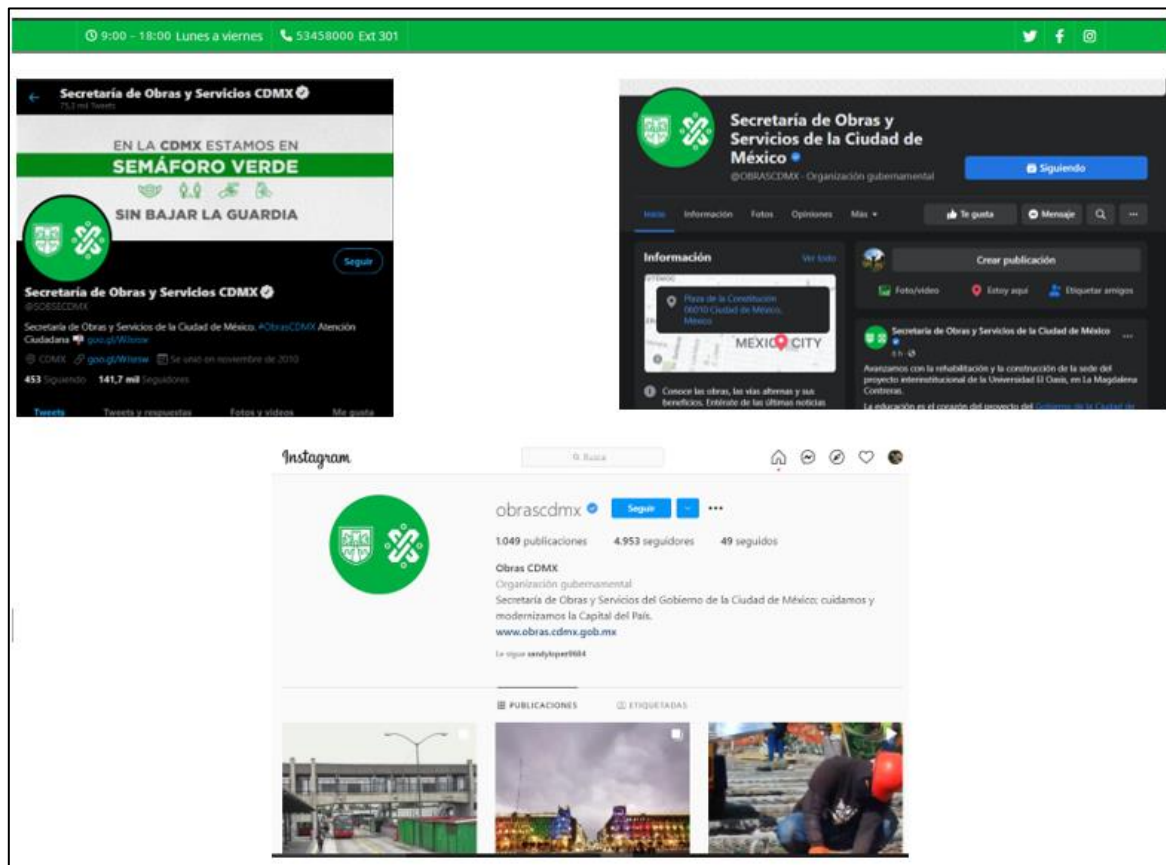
9:00 - 18:00 Lunes a viernes 53458000 Ext 301

Secretaría de Obras y Servicios CDMX
75,3 mil Tweets

EN LA CDMX ESTAMOS EN
SEMÁFORO VERDE
SIN BAJAR LA GUARDIA

Seguir

Secretaría de Obras y Servicios CDMX
@SOBSECDMX

Secretaría de Obras y Servicios de la Ciudad de México. #ObrasCDMX Atención Ciudadana goo.gl/Wlxrsw

CDMX goo.gl/Wlxrsw Se unió en noviembre de 2010

453 Siguiendo 141,7 mil Seguidores

Tweets Tweets y respuestas Fotos y videos Me gusta

Secretaría de Obras y Servicios de la Ciudad de México
@OBRASCDMX · Organización gubernamental

Siguiendo

Inicio Información Fotos Opiniones Más Te gusta Mensaje

Información Ver todo

Plaza de la Constitución 06010 Ciudad de México, México

MEXICO CITY

Conoce las obras, las vías alternas y sus beneficios. Entérate de las últimas noticias

Crear publicación

Foto/video Estoy aquí Etiquetar amigos

Secretaría de Obras y Servicios de la Ciudad de México
4 h

Avanzamos con la rehabilitación y la construcción de la sede del proyecto interinstitucional de la Universidad El Oasis, en La Magdalena Contreras.

La educación es el corazón del proyecto del Gobierno de la Ciudad de

Instagram

Busca

obrascdmx Seguir

1.049 publicaciones 4.953 seguidores 49 seguidos

Obras CDMX
Organización gubernamental
Secretaría de Obras y Servicios del Gobierno de la Ciudad de México; cuidamos y modernizamos la Capital del País.
www.obras.cdmx.gob.mx

Le sigue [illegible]

PUBLICACIONES ETIQUETADAS